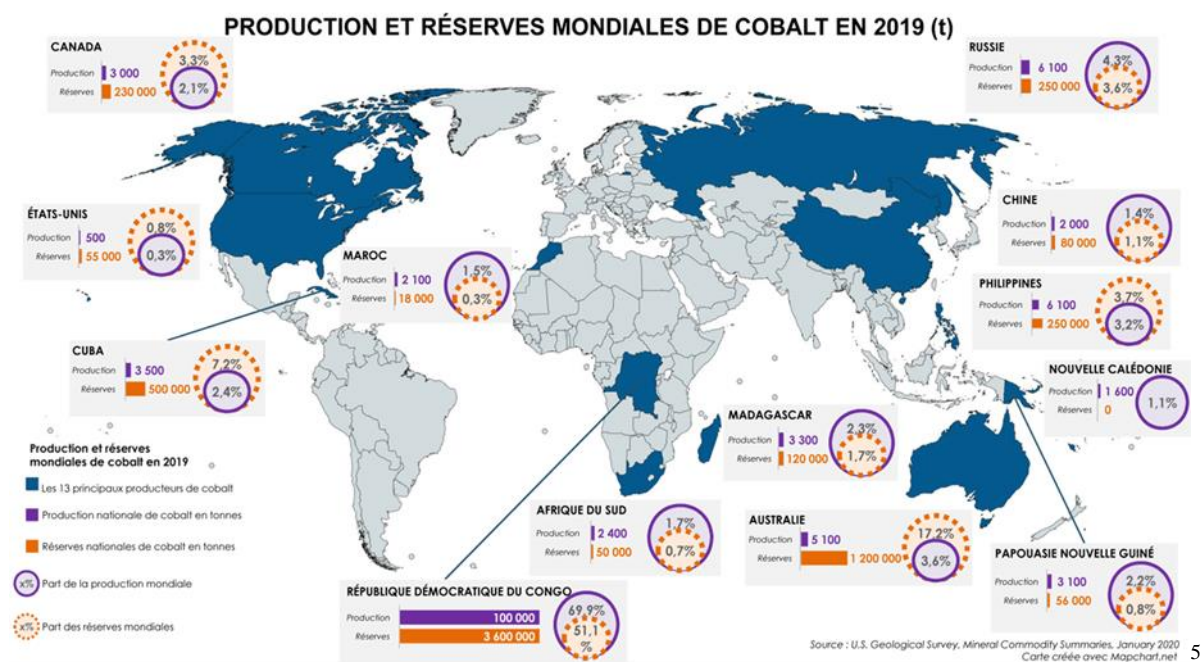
PRODUCTION ET RÉSERVES MONDIALES DE COBALT EN 2019 (t)

CANADA
Production 3 000
Réserves 230 000
3,3%
2,1%

RUSSIE
Production 6 100
Réserves 250 000
4,3%
3,6%

ÉTATS-UNIS
Production 500
Réserves 55 000
0,8%
0,3%

MAROC
Production 2 100
Réserves 18 000
1,5%
0,3%

CHINE
Production 2 000
Réserves 80 000
1,4%
1,1%

PHILIPPINES
Production 6 100
Réserves 250 000
3,7%
3,2%

CUBA
Production 3 500
Réserves 500 000
7,2%
2,4%

NOUVELLE CALÉDONIE
Production 1 600
Réserves 0
1,1%

MADAGASCAR
Production 3 300
Réserves 120 000
2,3%
1,7%

Production et réserves mondiales de cobalt en 2019
Les 13 principaux producteurs de cobalt
Production nationale de cobalt en tonnes
Réserves nationales de cobalt en tonnes
x% Part de la production mondiale
x% Part des réserves mondiales

AFRIQUE DU SUD
Production 2 400
Réserves 50 000
1,7%
0,7%

AUSTRALIE
Production 5 100
Réserves 1 200 000
17,2%
3,6%

PAPOUASIE NOUVELLE GUINÉ
Production 3 100
Réserves 56 000
2,2%
0,8%

RÉPUBLIQUE DÉMOCRATIQUE DU CONGO
Production 100 000
Réserves 3 600 000
69,9%
51,1 %

Source : U.S. Geological Survey, Mineral Commodity Summaries, January 2020
Carte créée avec Mapchart.net
5